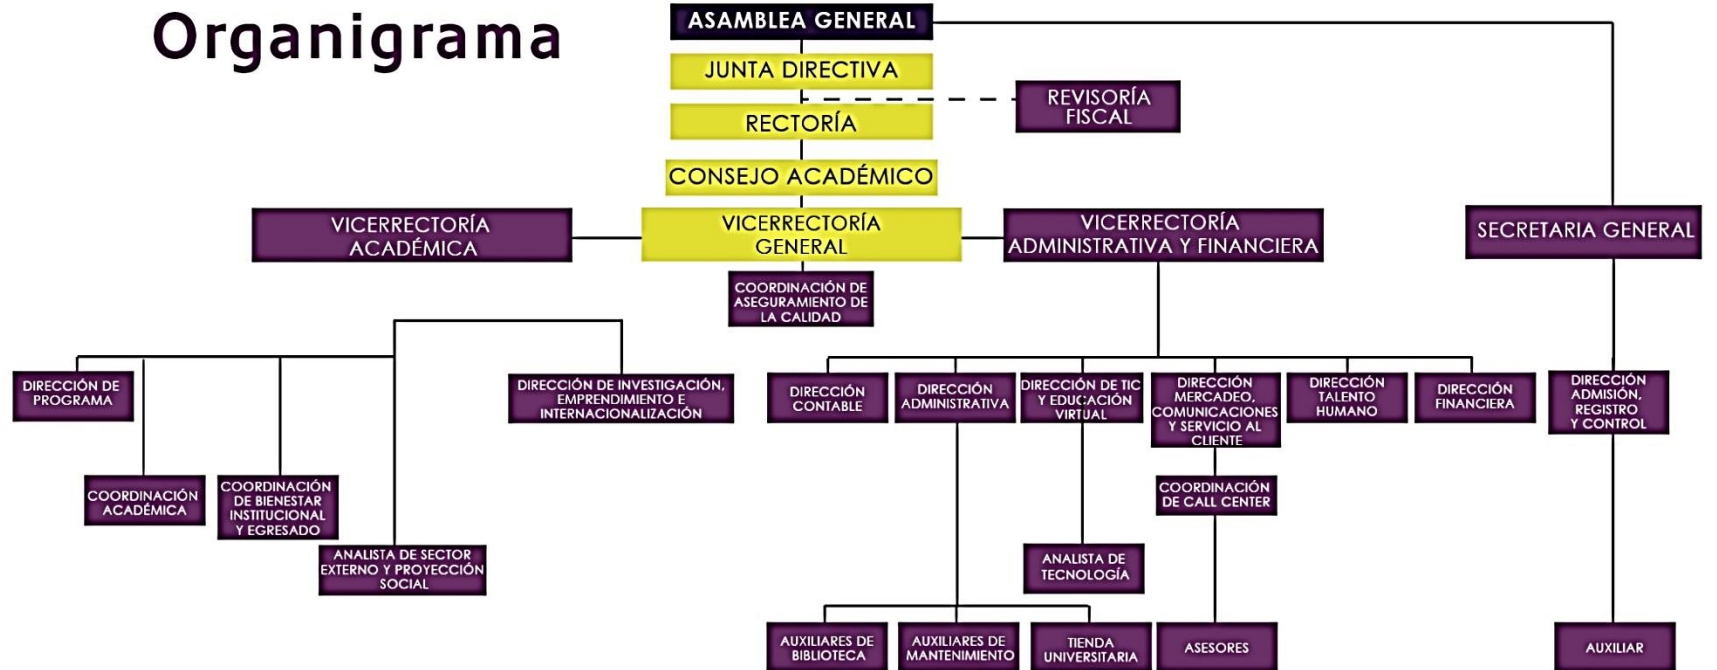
Organigrama

ASAMBLEA GENERAL

JUNTA DIRECTIVA

REVISORÍA FISCAL

RECTORÍA

CONSEJO ACADÉMICO

VICERRECTORÍA ACADÉMICA

VICERRECTORÍA GENERAL

VICERRECTORÍA ADMINISTRATIVA Y FINANCIERA

SECRETARIA GENERAL

COORDINACIÓN DE ASEGURAMIENTO DE LA CALIDAD

DIRECCIÓN DE PROGRAMA

DIRECCIÓN DE INVESTIGACIÓN, EMPRENDIMIENTO E INTERNACIONALIZACIÓN

COORDINACIÓN ACADÉMICA

COORDINACIÓN DE BIENESTAR INSTITUCIONAL Y EGRESADO

ANALISTA DE SECTOR EXTERNO Y PROYECCIÓN SOCIAL

DIRECCIÓN CONTABLE

DIRECCIÓN ADMINISTRATIVA

DIRECCIÓN DE TIC Y EDUCACIÓN VIRTUAL

DIRECCIÓN MERCADEO, COMUNICACIONES Y SERVICIO AL CLIENTE

DIRECCIÓN TALENTO HUMANO

DIRECCIÓN FINANCIERA

DIRECCIÓN ADMISIÓN, REGISTRO Y CONTROL

COORDINACIÓN DE CALL CENTER

ANALISTA DE TECNOLOGÍA

AUXILIARES DE BIBLIOTECA

AUXILIARES DE MANTENIMIENTO

TIENDA UNIVERSITARIA

ASESORES

AUXILIAR